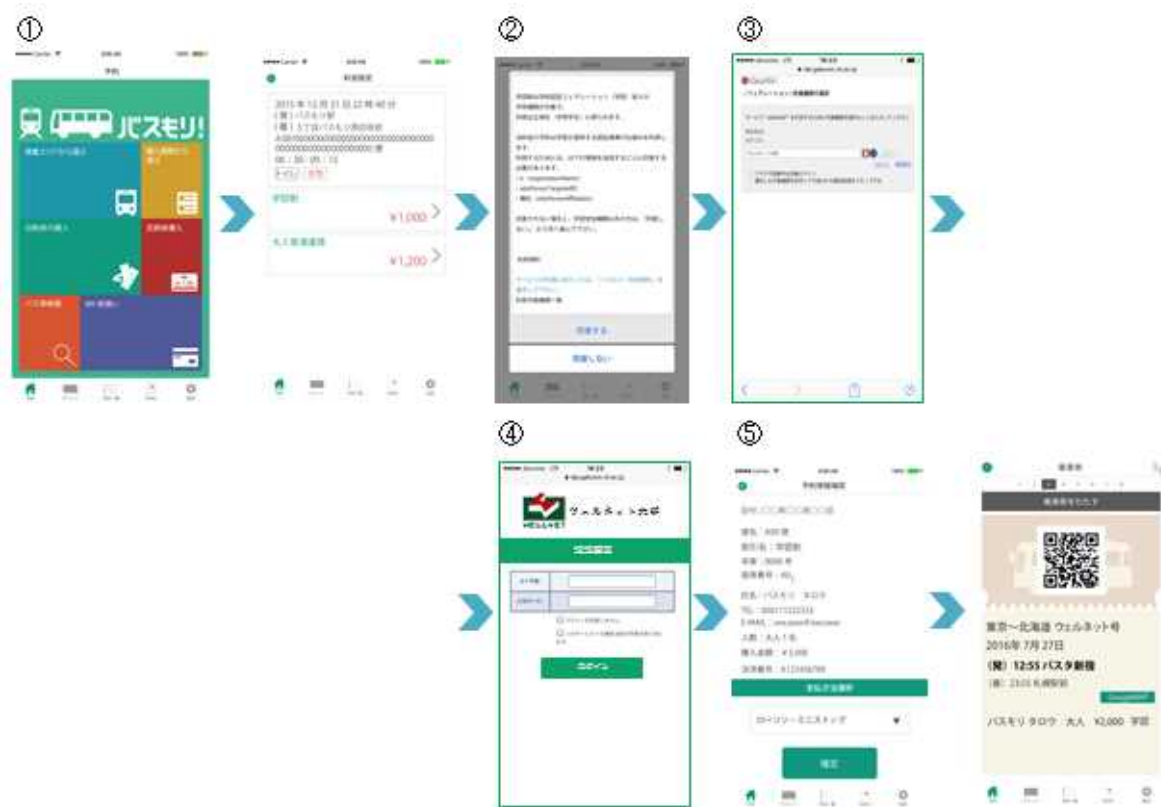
①

バスモリ!

2015年12月31日22時40分
(発)バスタ新宿
(着)

¥1,000

¥1,200

②

同意する

同意しない

③

④

ウェルネット

ログイン

⑤

ローソン・ミニストップ

確定

東京〜北海道 ウェルネット号
2016年7月27日
(発) 12:55 バスタ新宿
(着) 23:05 札幌駅前

バスモリ タロウ 大人 ¥2,000 学割